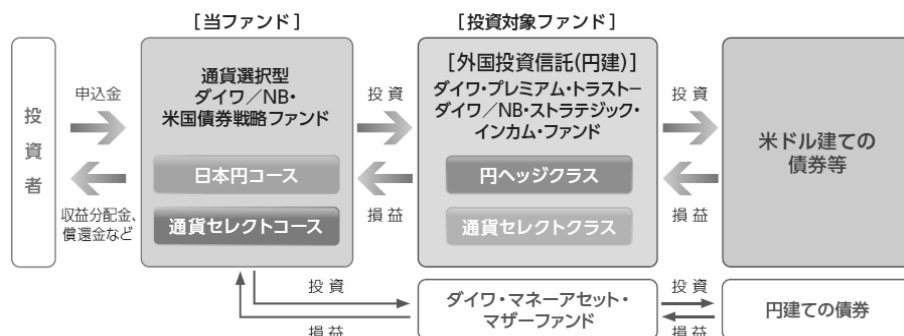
[当ファンド]

[投資対象ファンド]

投資者

申込金

収益分配金、償還金など

通貨選択型
ダイワ／NB・
米国債券戦略ファンド

日本円コース

通貨セレクトコース

投資

損益

[外国投資信託(円建)]
ダイワ・プレミアム・トラスト－
ダイワ／NB・ストラテジック・
インカム・ファンド

円ヘッジクラス

通貨セレクトクラス

投資

損益

米ドル建ての
債券等

投資

損益

ダイワ・マネーアセット・
マザーファンド

投資

損益

円建ての債券